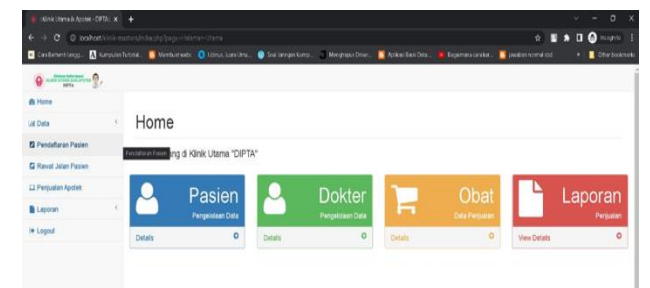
Klinik Utama & Apotek - DIPTA ×

localhost/klinik-master/index.php?page=halaman-utama

Incognito

Cara Berbenti Langg... Kumpulan Tutorial... Membuat web... Udemy... Soal-latihan Komp... Menghapus Driver... Aplikasi Basis Data... Bagaimana cara kar... Jaradiasi normal std... Other bookmarks

DIPTA

Home

Data

Pendaftaran Pasien

Rawat Jalan Pasien

Penjualan Apotek

Laporan

Logout

Home

Pendaftaran Pasien

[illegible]ng di Klinik Utama "DIPTA"

Pasien

Pengelolaan Data

Details

Dokter

Pengelolaan Data

Details

Obat

Data Penjualan

Details

Laporan

Penjualan

View Details